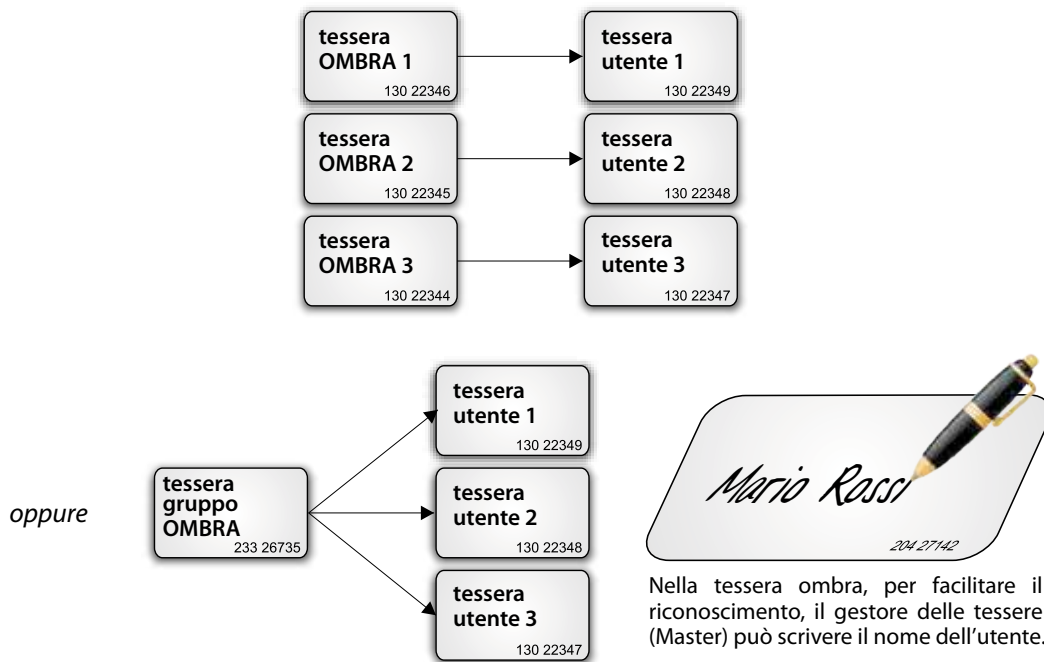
tessera OMBRA 1
130 22346

tessera utente 1
130 22349

tessera OMBRA 2
130 22345

tessera utente 2
130 22348

tessera OMBRA 3
130 22344

tessera utente 3
130 22347

oppure

tessera gruppo OMBRA
233 26735

tessera utente 1
130 22349

tessera utente 2
130 22348

tessera utente 3
130 22347

Mario Rossi
204 27142

Nella tessera ombra, per facilitare il riconoscimento, il gestore delle tessere (Master) può scrivere il nome dell'utente.